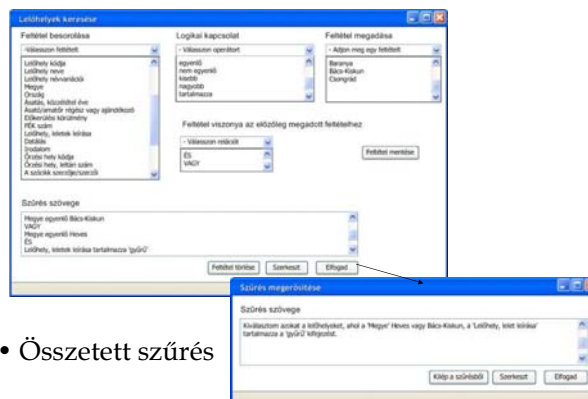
Lelőhelyek keresése

Feltétel besorolása
- Válasszon feltételt
Lelőhely kódja
Lelőhely neve
Lelőhely névváltozás
Megye
Ország
Ásatás, közzététel éve
Ásató/amatőr régész vagy ajándékozó
Előkerülés körülmény
PÉK szám
Lelőhely, leletek leírása
Datálás
Irodalom
Őrzési hely kódja
Őrzési hely, leltári szám
A szócikk szerzője/szerzői

Logikai kapcsolat
- Válasszon operátort
egyenlő
nem egyenlő
kisebb
nagyobb
tartalmazza

Feltétel megadása
- Adjon meg egy feltételt
Baranya
Bács-Kiskun
Csongrád

Feltétel viszonya az előzőleg megadott feltételhez
- Válasszon relációt
ÉS
VAGY

Feltétel mentése

Szűrés szövege
Megye egyenlő Bács-Kiskun
VAGY
Megye egyenlő Heves
ÉS
Lelőhely, leletek leírása tartalmazza 'gyűrű'

Feltétel törlése
Szerkeszt
Elfogad

Szűrés megerősítése

Szűrés szövege
Kiválasztom azokat a lelőhelyeket, ahol a 'Megye' Heves vagy Bács-Kiskun, a 'Lelőhely, lelet leírása' tartalmazza a 'gyűrű' kifejezést.

Kilép a szűrésből
Szerkeszt
Elfogad

• Összetett szűrés